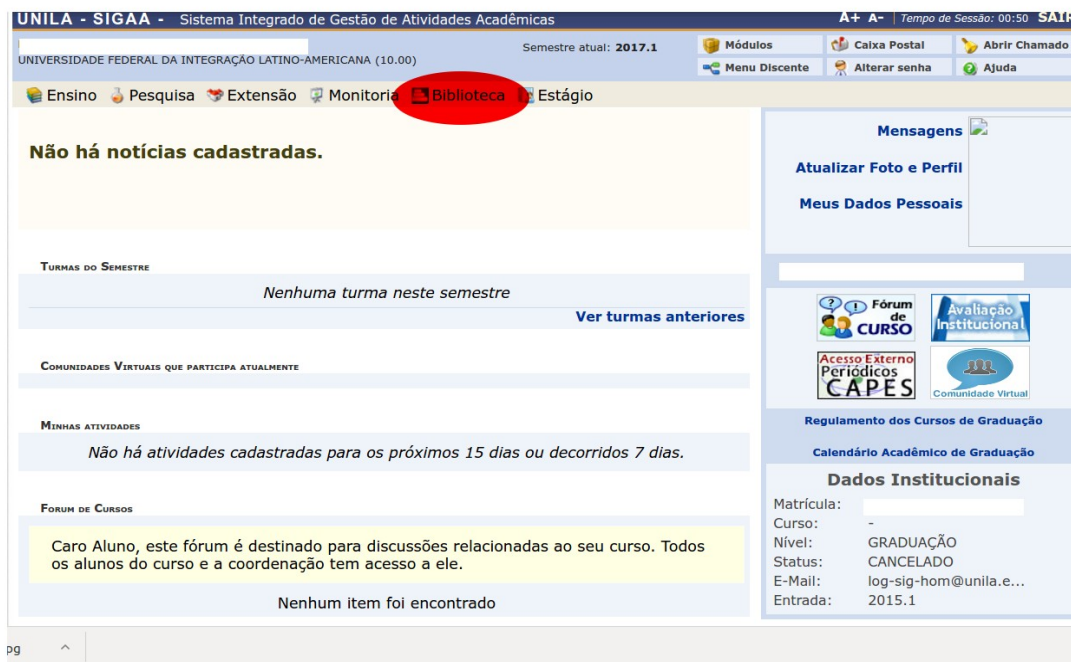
UNILA - SIGAA - Sistema Integrado de Gestão de Atividades Acadêmicas

A+ A- | Tempo de Sessão: 00:50 SAIR

UNIVERSIDADE FEDERAL DA INTEGRAÇÃO LATINO-AMERICANA (10.00)

Semestre atual: 2017.1

Módulos
Caixa Postal
Abrir Chamado
Menu Discente
Alterar senha
Ajuda

Ensino Pesquisa Extensão Monitoria Biblioteca Estágio

Não há notícias cadastradas.

Mensagens

Atualizar Foto e Perfil

Meus Dados Pessoais

Turmas do Semestre

Nenhuma turma neste semestre

Ver turmas anteriores

Fórum de CURSO

Avaliação Institucional

Comunidades Virtuais que participa atualmente

Acesso Externo Periódicos CAPES

Comunidade Virtual

Minhas atividades

Regulamento dos Cursos de Graduação

Não há atividades cadastradas para os próximos 15 dias ou decorridos 7 dias.

Calendário Acadêmico de Graduação

Dados Institucionais

Forum de Cursos

Caro Aluno, este fórum é destinado para discussões relacionadas ao seu curso. Todos os alunos do curso e a coordenação tem acesso a ele.

Nenhum item foi encontrado

| | |
|---|---|
| Matrícula: | |
| Curso: | - |
| Nível: | GRADUAÇÃO |
| Status: | CANCELADO |
| E-Mail: | log-sig-hom@unila.e... |
| Entrada: | 2015.1 |

pg